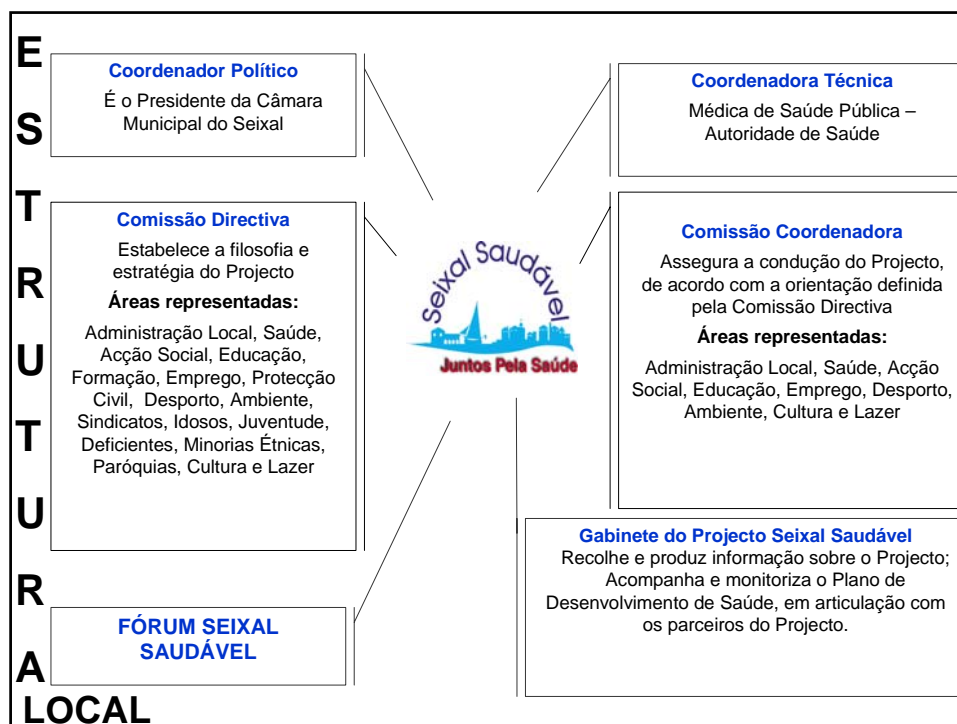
E
S
T
R
U
T
U
R
A
LOCAL

Coordenador Político
É o Presidente da Câmara Municipal do Seixal

Comissão Directiva
Estabelece a filosofia e estratégia do Projecto
Áreas representadas:
Administração Local, Saúde, Acção Social, Educação, Formação, Emprego, Protecção Civil, Desporto, Ambiente, Sindicatos, Idosos, Juventude, Deficientes, Minorias Étnicas, Paróquias, Cultura e Lazer

FÓRUM SEIXAL SAUDÁVEL

Seixal Saudável
Juntos Pela Saúde

Coordenadora Técnica
Médica de Saúde Pública – Autoridade de Saúde

Comissão Coordenadora
Assegura a condução do Projecto, de acordo com a orientação definida pela Comissão Directiva
Áreas representadas:
Administração Local, Saúde, Acção Social, Educação, Emprego, Desporto, Ambiente, Cultura e Lazer

Gabinete do Projecto Seixal Saudável
Recolhe e produz informação sobre o Projecto; Acompanha e monitoriza o Plano de Desenvolvimento de Saúde, em articulação com os parceiros do Projecto.